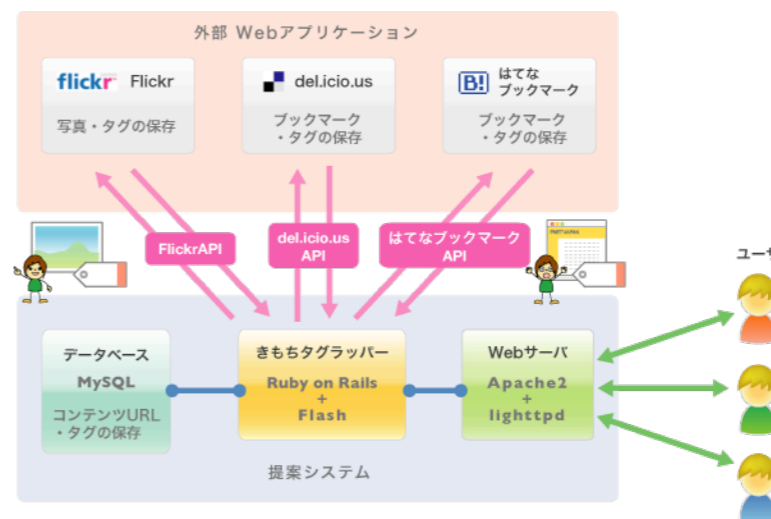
外部 Webアプリケーション

flickr Flickr
写真・タグの保存

del.icio.us
ブックマーク・タグの保存

B! はてなブックマーク
ブックマーク・タグの保存

FlickrAPI

del.icio.us API

はてなブックマーク API

ユーザ

データベース
MySQL
コンテンツURL・タグの保存

きもちタグラッパー
Ruby on Rails
+
Flash

Webサーバ
Apache2
+
lighttpd

提案システム